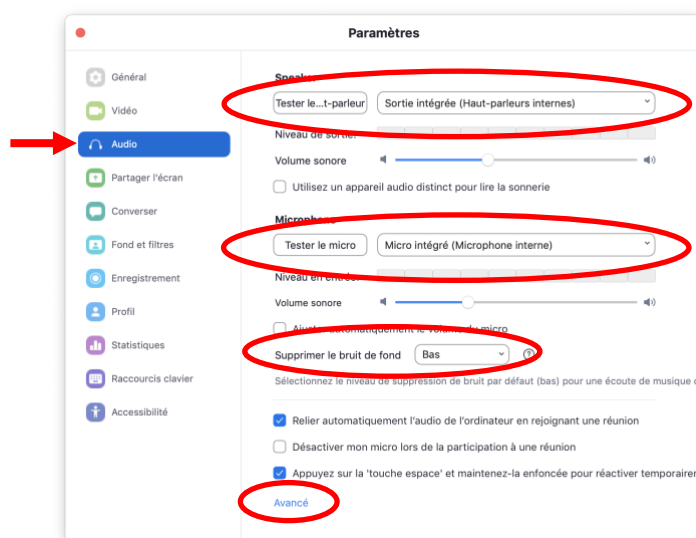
Paramètres

Général
Vidéo
Audio
Partager l'écran
Converser
Fond et filtres
Enregistrement
Profil
Statistiques
Raccourcis clavier
Accessibilité

Speak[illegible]

Tester le...t-parleur
Sortie intégrée (Haut-parleurs internes)

Niveau de sortie

Volume sonore

Utilisez un appareil audio distinct pour lire la sonnerie

Micropho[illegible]

Tester le micro
Micro intégré (Microphone interne)

Niveau en entrée

Volume sonore

Ajuster automatiquement le volume du micro

Supprimer le bruit de fond
Bas

Sélectionnez le niveau de suppression de bruit par défaut (bas) pour une écoute de musique c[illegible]

Relier automatiquement l'audio de l'ordinateur en rejoignant une réunion

Désactiver mon micro lors de la participation à une réunion

Appuyez sur la 'touche espace' et maintenez-la enfoncée pour réactiver temporair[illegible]

Avancé